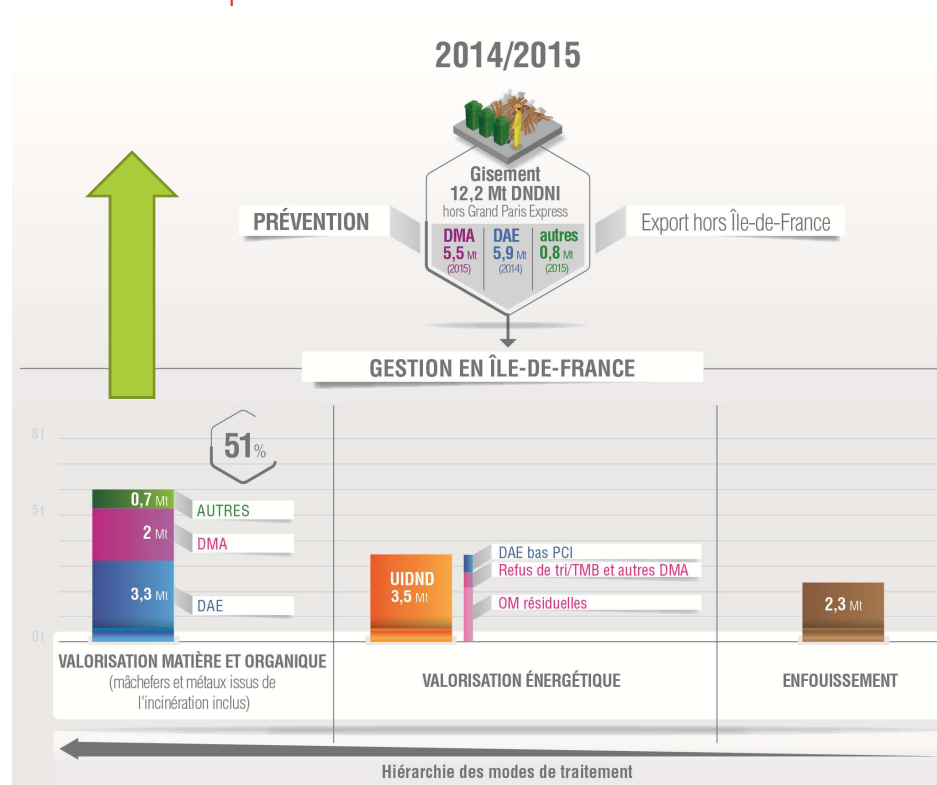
2014/2015

Gisement
12,2 Mt DNDNI
hors Grand Paris Express

PRÉVENTION

Export hors Île-de-France

| DMA 5,5 Mt (2015) | DAE 5,9 Mt (2014) | autres 0,8 Mt (2015) |
|---|---|---|

GESTION EN ÎLE-DE-FRANCE

8 t

5 t

0 t

51%

0,7 Mt AUTRES

2 Mt DMA

3,3 Mt DAE

UIDND
3,5 Mt

DAE bas PCI
Refus de tri/TMB et autres DMA
OM résiduelles

2,3 Mt

VALORISATION MATIÈRE ET ORGANIQUE
(mâchefers et métaux issus de l'incinération inclus)

VALORISATION ÉNERGÉTIQUE

ENFOUISSEMENT

Hiérarchie des modes de traitement